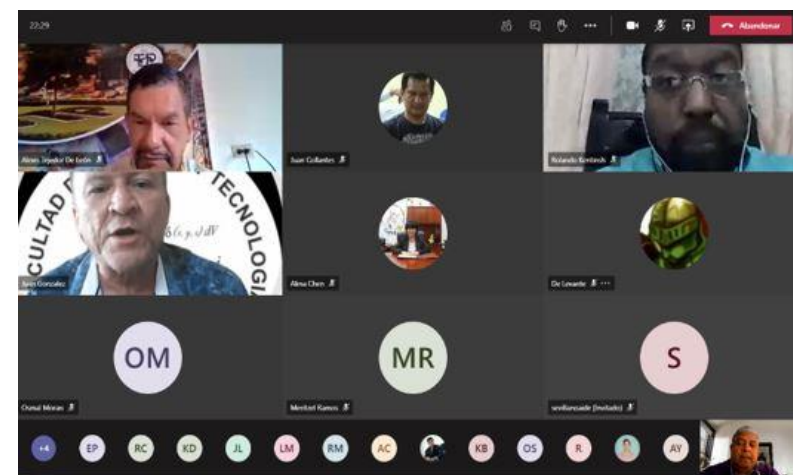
22:29

Abandonar

Alexis Tejedor De León

Juan Collantes

Rolando Kenteash

CULTAD TECNOLOGI

Juan Gonzalez

Alexa Chen

De Levante

OM

Osmal Moras

MR

Meritzel Ramos

S

sevillansaide (Invitado)

+4

EP

RC

KD

JL

LM

RM

AC

KB

OS

R

AY